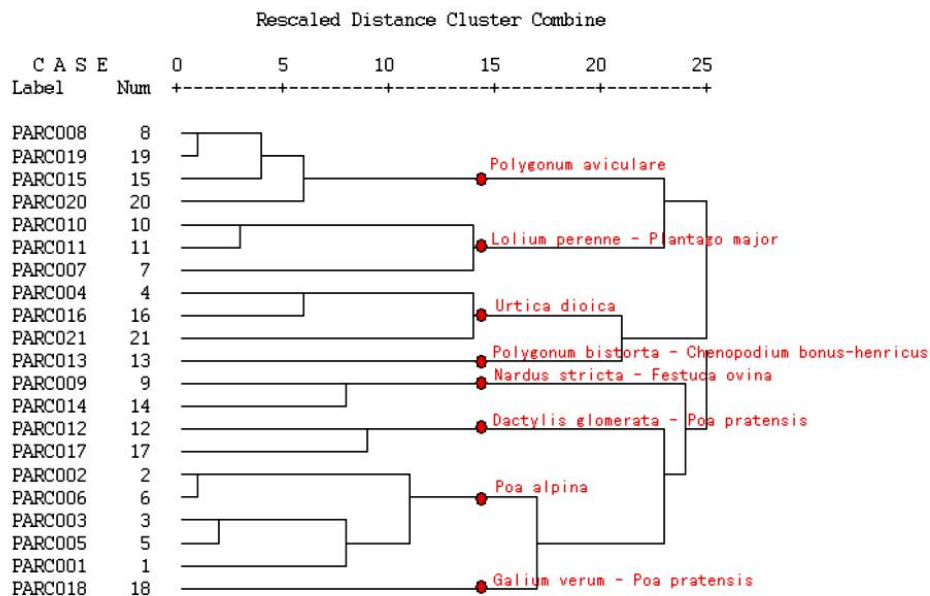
Rescaled Distance Cluster Combine

| C A S E Label | Num | 0 | 5 | 10 | 15 | 20 | 25 |
|---|---|---|---|---|---|---|---|
| PARC008 | 8 | | | | | | |
| PARC019 | 19 | | | | | | |
| PARC015 | 15 | | | | | | |
| PARC020 | 20 | | | | | | |
| PARC010 | 10 | | | | | | |
| PARC011 | 11 | | | | | | |
| PARC007 | 7 | | | | | | |
| PARC004 | 4 | | | | | | |
| PARC016 | 16 | | | | | | |
| PARC021 | 21 | | | | | | |
| PARC013 | 13 | | | | | | |
| PARC009 | 9 | | | | | | |
| PARC014 | 14 | | | | | | |
| PARC012 | 12 | | | | | | |
| PARC017 | 17 | | | | | | |
| PARC002 | 2 | | | | | | |
| PARC006 | 6 | | | | | | |
| PARC003 | 3 | | | | | | |
| PARC005 | 5 | | | | | | |
| PARC001 | 1 | | | | | | |
| PARC018 | 18 | | | | | | |

Polygonum aviculare
Lolium perenne - Plantago major
Urtica dioica
Polygonum bistorta - Chenopodium bonus-henricus
Nardus stricta - Festuca ovina
Dactylis glomerata - Poa pratensis
Poa alpina
Galium verum - Poa pratensis